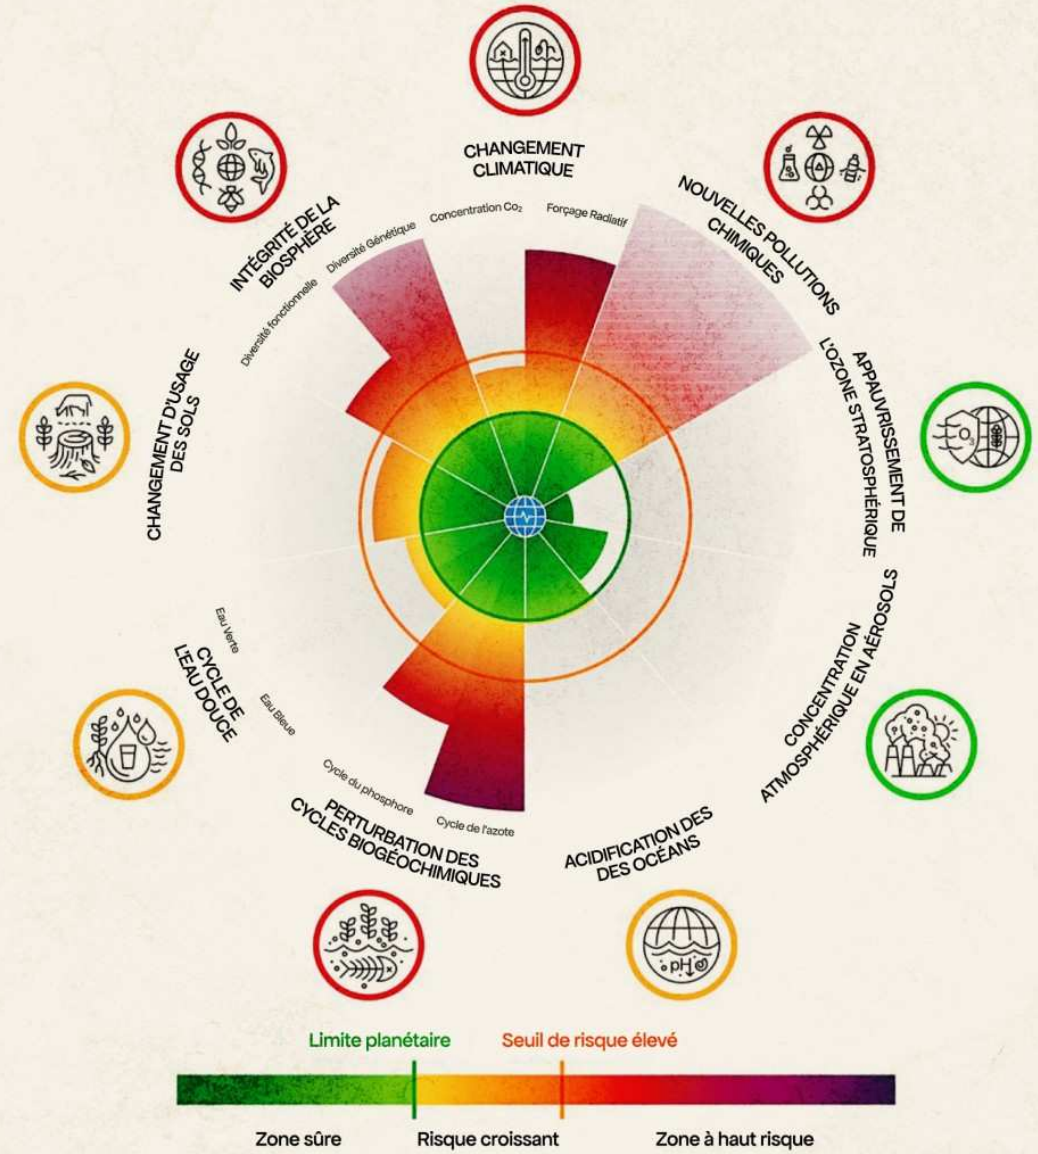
CHANGEMENT CLIMATIQUE

Concentration $Co_2$

Forçage Radiatif

NOUVELLES POLLUTIONS CHIMIQUES

APPAUVRISSEMENT DE L'OZONE STRATOSPHÉRIQUE

$O_3$

CONCENTRATION ATMOSPHÉRIQUE EN AÉROSOLS

ACIDIFICATION DES DES OCÉANS

pH

PERTURBATION DES CYCLES BIOGÉOCHIMIQUES

Cycle du phosphore

Cycle de l'azote

CYCLE DE L'EAU DOUCE

Eau Verte

Eau Bleue

CHANGEMENT D'USAGE DES SOLS

INTÉGRITÉ DE LA BIOSPHÈRE

Diversité fonctionnelle

Diversité Génétique

Limite planétaire

Seuil de risque élevé

Zone sûre

Risque croissant

Zone à haut risque